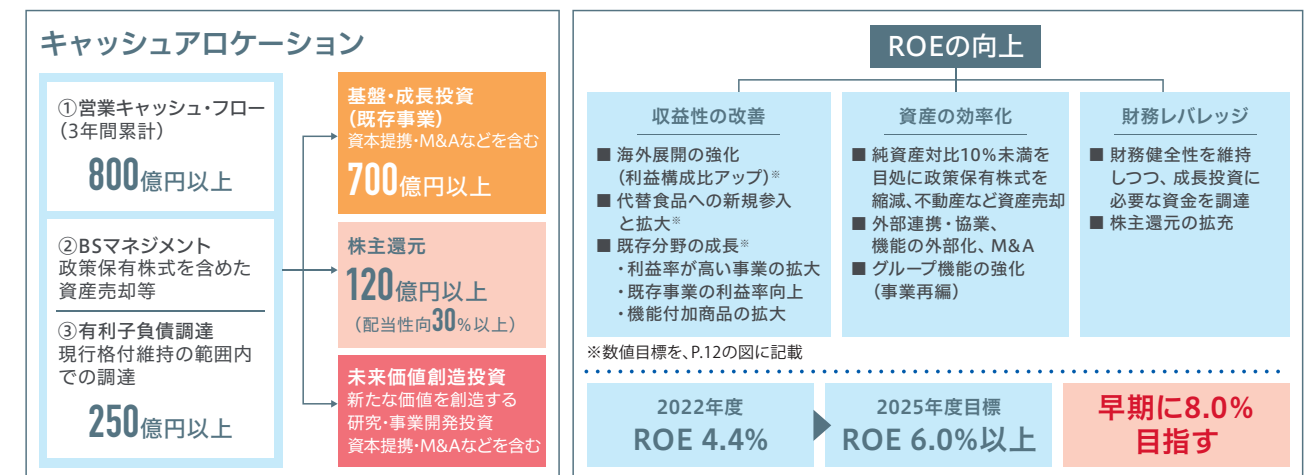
キャッシュアロケーション

①営業キャッシュ・フロー（3年間累計）
800億円以上

②BSマネジメント
政策保有株式を含めた資産売却等

③有利子負債調達
現行格付維持の範囲内での調達
250億円以上

基盤・成長投資（既存事業）
資本提携・M&Aなどを含む
700億円以上

株主還元
120億円以上
（配当性向30%以上）

未来価値創造投資
新たな価値を創造する研究・事業開発投資
資本提携・M&Aなどを含む

ROEの向上

収益性の改善
■ 海外展開の強化（利益構成比アップ）※
■ 代替食品への新規参入と拡大※
■ 既存分野の成長※
・利益率が高い事業の拡大
・既存事業の利益率向上
・機能付加商品の拡大

資産の効率化
■ 純資産対比10%未満を目処に政策保有株式を縮減、不動産など資産売却
■ 外部連携・協業、機能の外部化、M&A
■ グループ機能の強化（事業再編）

財務レバレッジ
■ 財務健全性を維持しつつ、成長投資に必要な資金を調達
■ 株主還元の拡充

※数値目標を、P.12の図に記載

2022年度
ROE 4.4%

2025年度目標
ROE 6.0%以上

早期に8.0%目指す